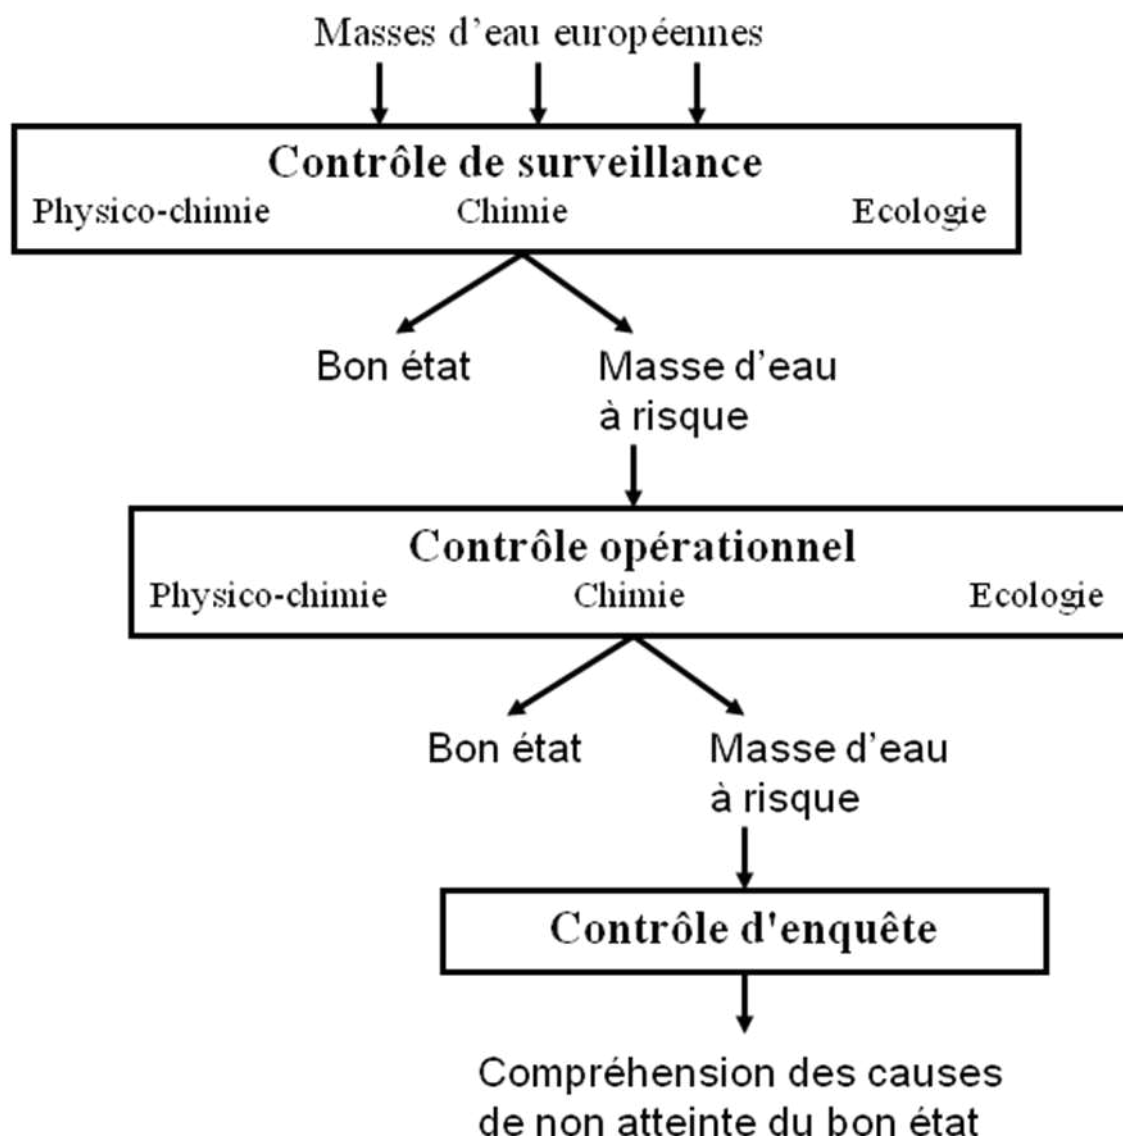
Masses d'eau européennes

Contrôle de surveillance
Physico-chimie Chimie Ecologie

Bon état Masse d'eau à risque

Contrôle opérationnel
Physico-chimie Chimie Ecologie

Bon état Masse d'eau à risque

Contrôle d'enquête

Compréhension des causes de non atteinte du bon état